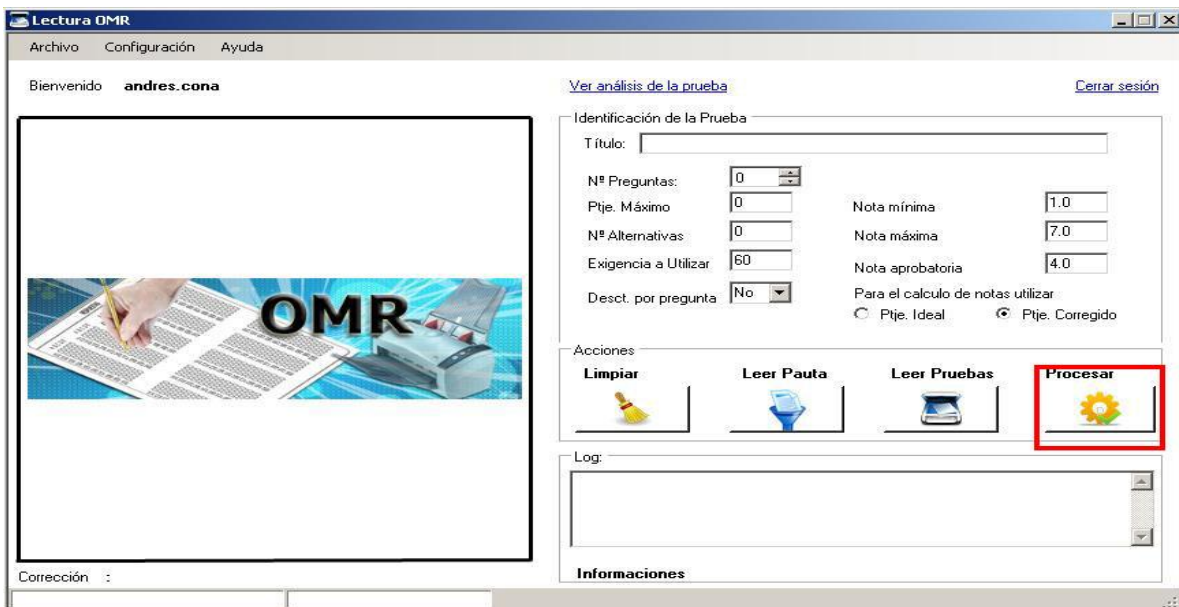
Lectura OMR

Archivo Configuración Ayuda

Bienvenido andres.cona

Ver análisis de la prueba

Cerrar sesión

OMR

Identificación de la Prueba

Título:

Nº Preguntas: 0

Ptje. Máximo 0

Nº Alternativas 0

Exigencia a Utilizar 60

Desct. por pregunta No

Nota mínima 1.0

Nota máxima 7.0

Nota aprobatoria 4.0

Para el calculo de notas utilizar

Ptje. Ideal

Ptje. Corregido

Acciones

Limpiar

Leer Pauta

Leer Pruebas

Procesar

Log:

Informaciones

Corrección :